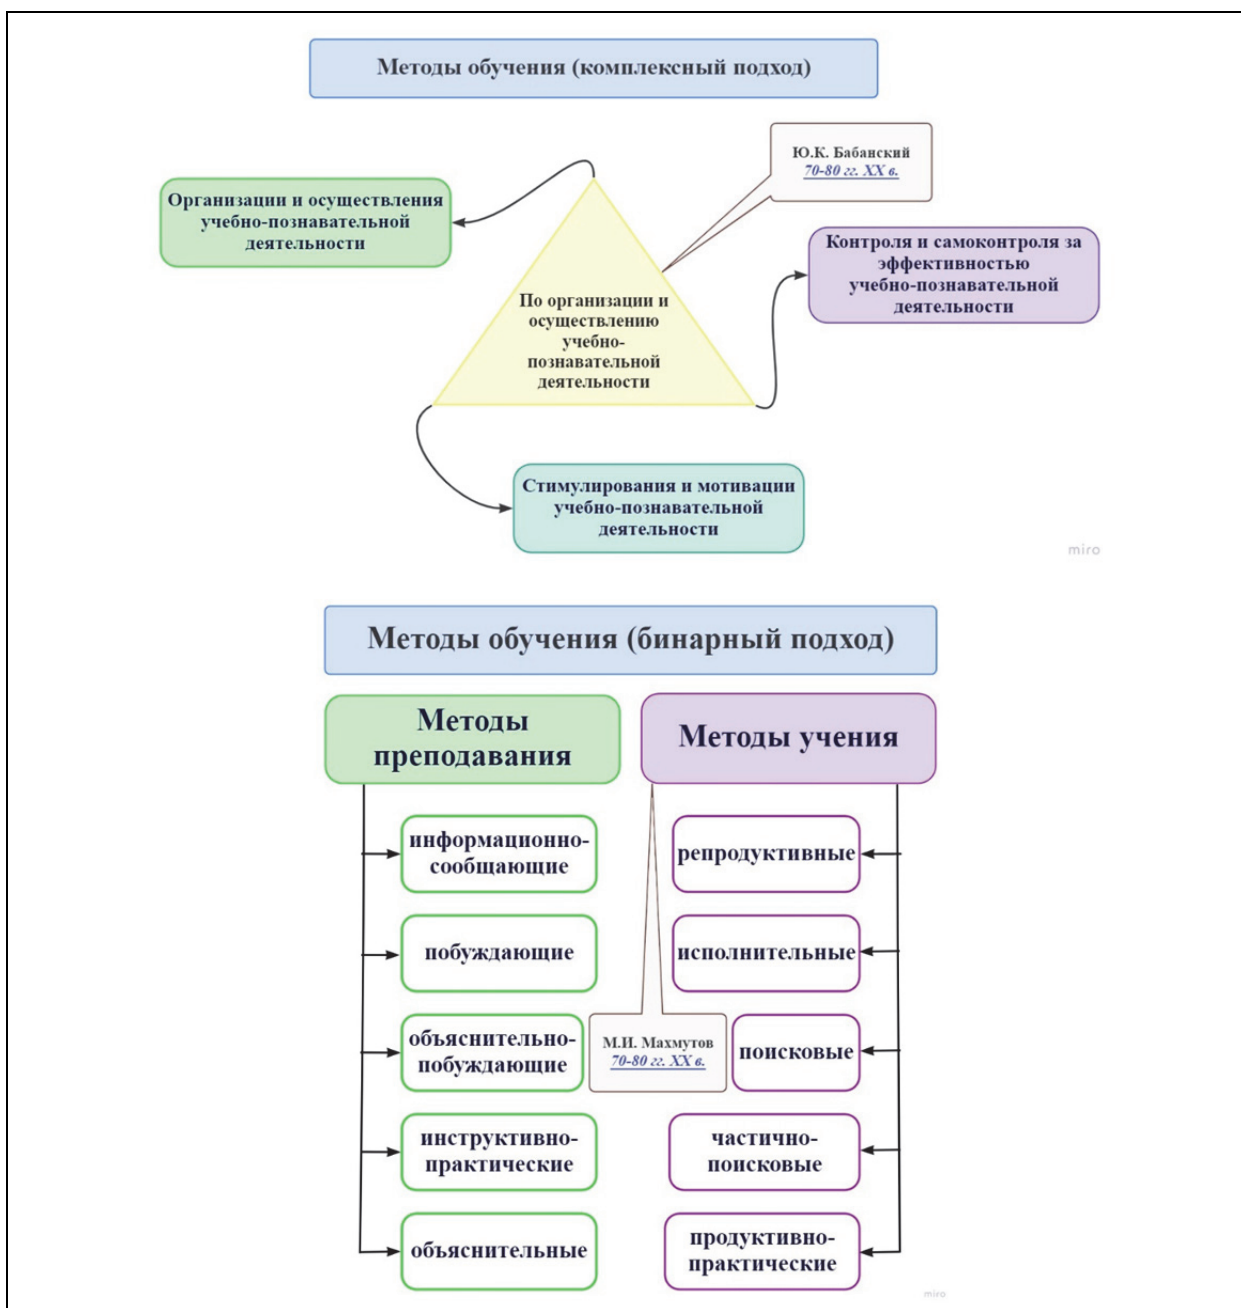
Методы обучения (комплексный подход)

Ю.К. Бабанский
70-80 гг. XX в.

Организации и осуществления учебно-познавательной деятельности

По организации и осуществлению учебно-познавательной деятельности

Контроля и самоконтроля за эффективностью учебно-познавательной деятельности

Стимулирования и мотивации учебно-познавательной деятельности

miro

Методы обучения (бинарный подход)

Методы преподавания

Методы учения

информационно-сообщающие

побуждающие

объяснительно-побуждающие

инструктивно-практические

объяснительные

М.И. Махмутов
70-80 гг. XX в.

репродуктивные

исполнительные

поисковые

частично-поисковые

продуктивно-практические

miro